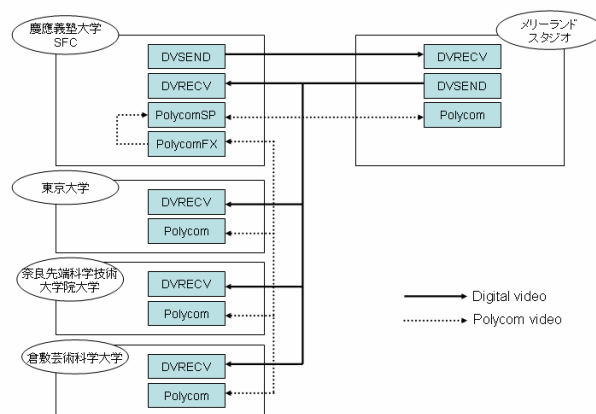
慶應義塾大学
SFC

DVSEND
DVRECV
PolycomSP
PolycomFX

メリーランド
スタジオ

DVRECV
DVSEND
Polycom

東京大学

DVRECV
Polycom

奈良先端科学技術
大学院大学

DVRECV
Polycom

倉敷芸術科学大学

DVRECV
Polycom

Digital video
Polycom video